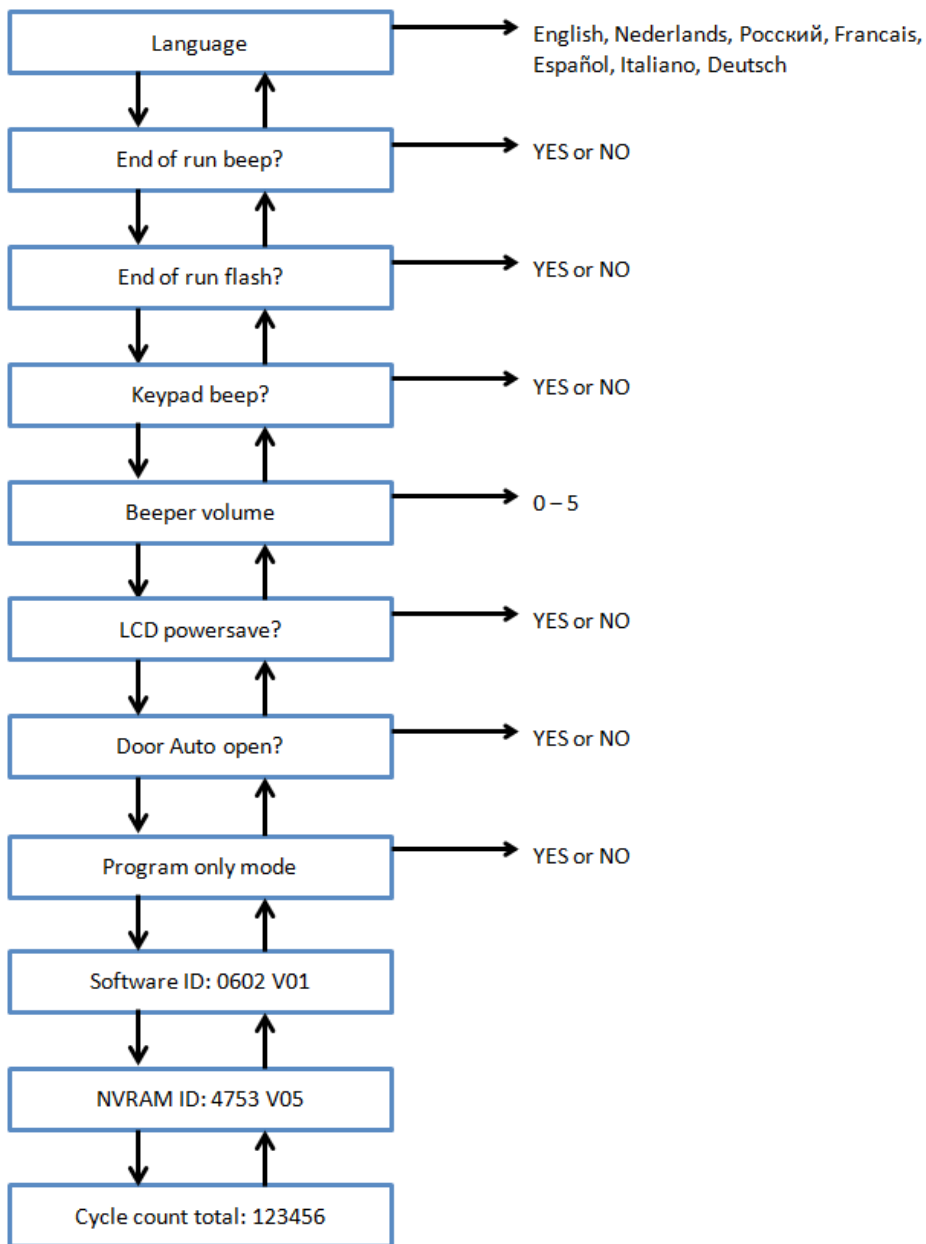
Language

English, Nederlands, Росский, Francais, Español, Italiano, Deutsch

End of run beep?

YES or NO

End of run flash?

YES or NO

Keypad beep?

YES or NO

Beeper volume

0 – 5

LCD powersave?

YES or NO

Door Auto open?

YES or NO

Program only mode

YES or NO

Software ID: 0602 V01

NVRAM ID: 4753 V05

Cycle count total: 123456